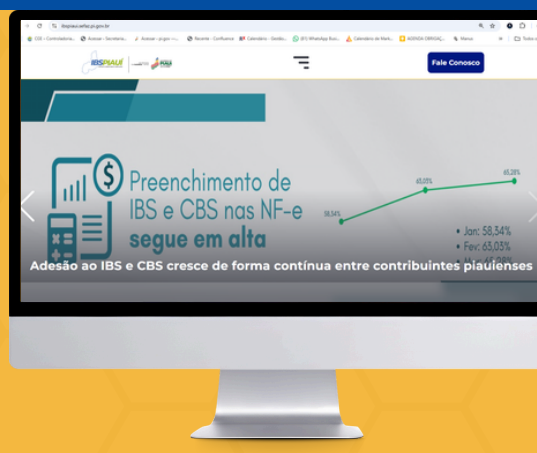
ibspiaui.sefaz.pi.gov.br

CGE » Controladoria... Acessar - Secretaria... Acessar - projeti... Recente - Confluence Calendário - Distribu... (41) WhatsApp Busi... Calendário de Mark... AGENDA OBRIGAÇ... Marcos Todos os

IBSPIAUÍ

Fale Conosco

Preenchimento de IBS e CBS nas NF-e segue em alta

58,54%

65,03%

65,28%

• Jan: 58,54%
• Fev: 65,03%
• M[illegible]

Adesão ao IBS e CBS cresce de forma contínua entre contribuintes piauienses